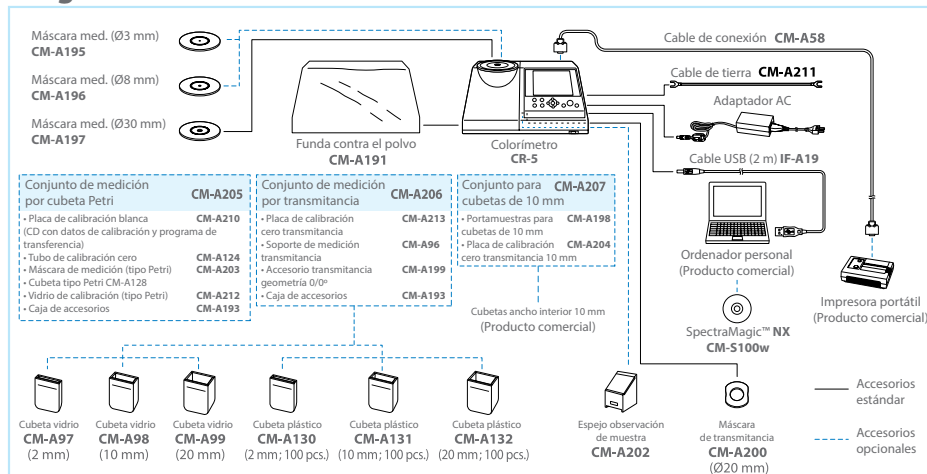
Máscara med. (Ø3 mm)
CM-A195

Máscara med. (Ø8 mm)
CM-A196

Máscara med. (Ø30 mm)
CM-A197

Funda contra el polvo
CM-A191

Colorímetro
CR-5

Cable de conexión CM-A58

Cable de tierra CM-A211

Adaptador AC

Cable USB (2 m) IF-A19

Ordenador personal
(Producto comercial)

SpectraMagic™ NX
CM-S100w

Impresora portátil
(Producto comercial)

Conjunto de medición por cubeta Petri CM-A205
• Placa de calibración blanca CM-A210
(CD con datos de calibración y programa de transferencia)
• Tubo de calibración cero CM-A124
• Máscara de medición (tipo Petri) CM-A203
• Cubeta tipo Petri CM-A128
• Vidrio de calibración (tipo Petri) CM-A212
• Caja de accesorios CM-A193

Conjunto de medición por transmitancia CM-A206
• Placa de calibración cero transmitancia CM-A213
• Soporte de medición transmitancia CM-A96
• Accesorio transmitancia geometría 0/0º CM-A199
• Caja de accesorios CM-A193

Conjunto para cubetas de 10 mm CM-A207
• Portamuestras para cubetas de 10 mm CM-A198
• Placa de calibración cero transmitancia 10 mm CM-A204

Cubetas ancho interior 10 mm
(Producto comercial)

Cubeta vidrio
CM-A97
(2 mm)

Cubeta vidrio
CM-A98
(10 mm)

Cubeta vidrio
CM-A99
(20 mm)

Cubeta plástico
CM-A130
(2 mm; 100 pcs.)

Cubeta plástico
CM-A131
(10 mm; 100 pcs.)

Cubeta plástico
CM-A132
(20 mm; 100 pcs.)

Espejo observación de muestra
CM-A202

Máscara de transmitancia
CM-A200
(Ø20 mm)

Accesorios estándar

Accesorios opcionales